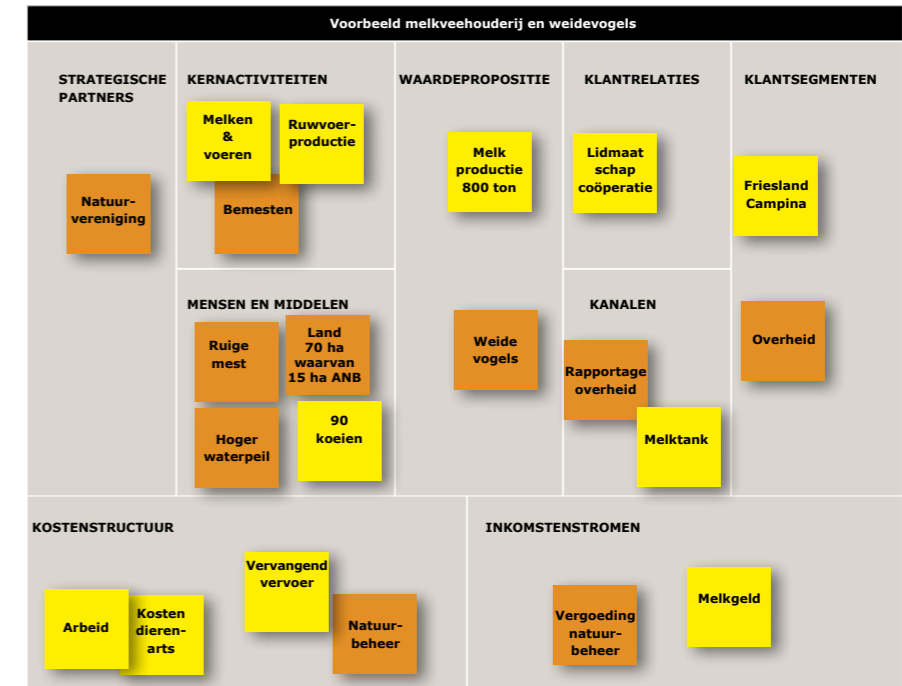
Voorbeeld melkveehouderij en weidevogels

STRATEGISCHE PARTNERS

Natuurvereniging

KERNACTIVITEITEN

Melken & voeren

Ruwvoerproductie

Bemesten

MENSEN EN MIDDELEN

Ruige mest

Land 70 ha waarvan 15 ha ANB

Hoger waterpeil

90 koeien

WAARDEPROPOSITIE

Melk productie 800 ton

Weide vogels

KLANTRELATIES

Lidmaat schap coöperatie

KANALEN

Rapportage overheid

Melktank

KLANTSEGMENTEN

Friesland Campina

Overheid

KOSTENSTRUCTUUR

Arbeid

Kosten dierenarts

Vervangend vervoer

Natuurbeheer

INKOMSTENSTROMEN

Vergoeding natuurbeheer

Melkgeld